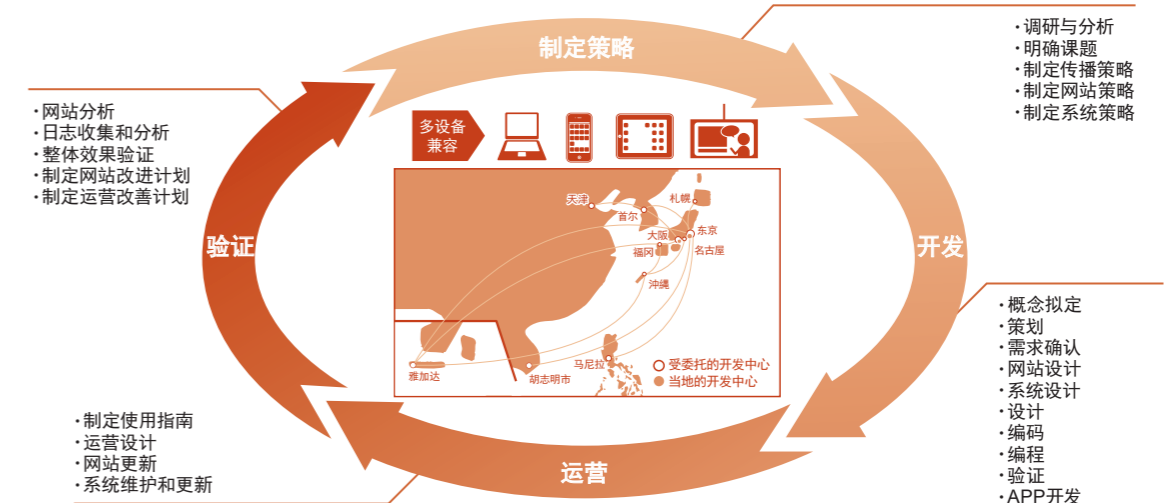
制定策略

·调研与分析
·明确课题
·制定传播策略
·制定网站策略
·制定系统策略

·网站分析
·日志收集和分析
·整体效果验证
·制定网站改进计划
·制定运营改善计划

多设备兼容

天津
首尔
札幌
东京
大阪
名古屋
福冈
冲绳
马尼拉
雅加达
胡志明市
受委托的开发中心
当地的开发中心

验证

开发

·概念拟定
·策划
·需求确认
·网站设计
·系统设计
·设计
·编码
·编程
·验证
·APP开发

·制定使用指南
·运营设计
·网站更新
·系统维护和更新

运营